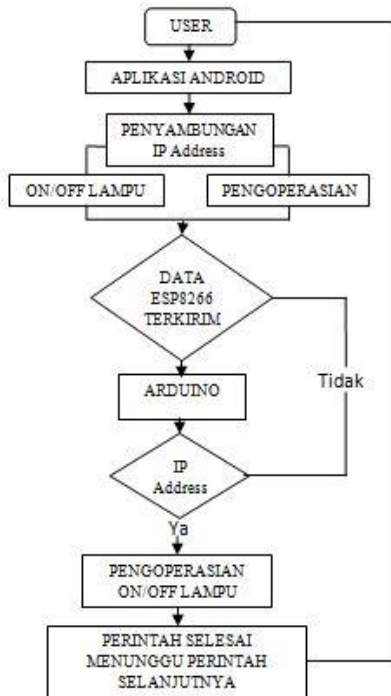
USER

APLIKASI ANDROID

PENYAMBUNGAN IP Address

ON/OFF LAMPU

PENGOPERASIAN

DATA ESP8266 TERKIRIM

ARDUINO

Tidak

IP Address

Ya

PENGOPERASIAN ON/OFF LAMPU

PERINTAH SELESAI MENUNGGU PERINTAH SELANJUTNYA